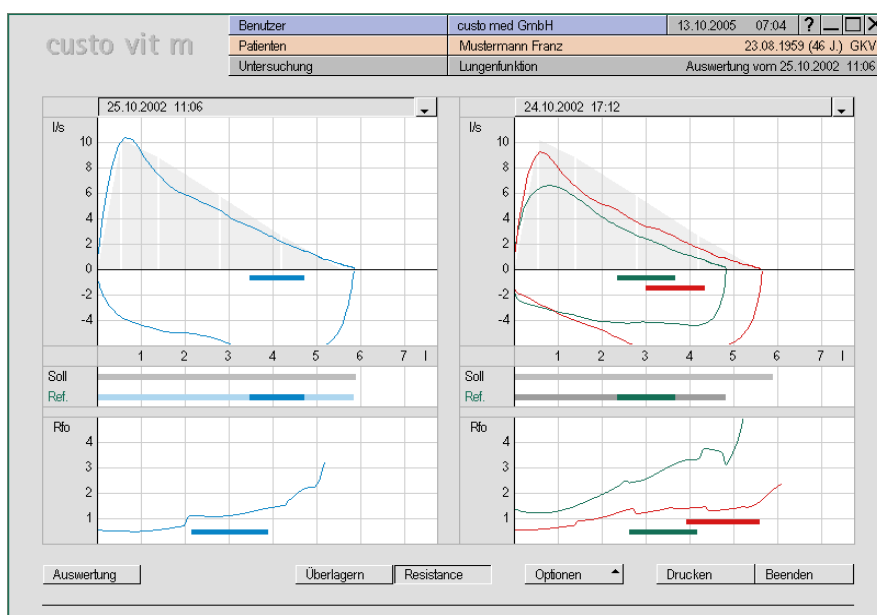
custo vit m

| Benutzer | custo med GmbH | 13.10.2005 07:04 |
|---|---|---|
| Patienten | Mustermann Franz | 23.08.1959 (46 J.) GKV |
| Untersuchung | Lungenfunktion | Auswertung vom 25.10.2002 11:06 |

25.10.2002 11:06

l/s
10
8
6
4
2
0
-2
-4
1 2 3 4 5 6 7 l

Soll
Ref.

Rfo
4
3
2
1

24.10.2002 17:12

l/s
10
8
6
4
2
0
-2
-4
1 2 3 4 5 6 7 l

Soll
Ref.

Rfo
4
3
2
1

Auswertung
Überlagern
Resistance
Optionen
Drucken
Beenden